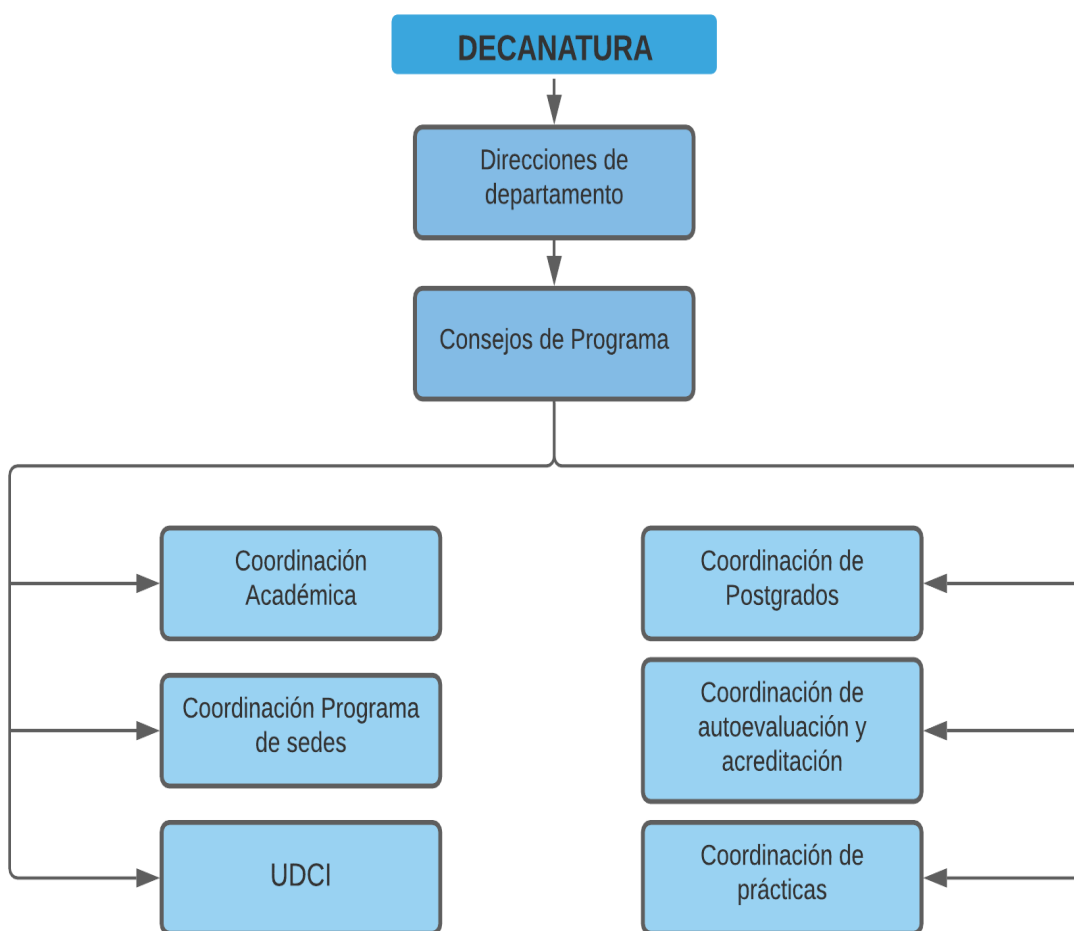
DECANATURA

Direcciones de departamento

Consejos de Programa

Coordinación Académica

Coordinación Programa de sedes

UDCI

Coordinación de Postgrados

Coordinación de autoevaluación y acreditación

Coordinación de prácticas